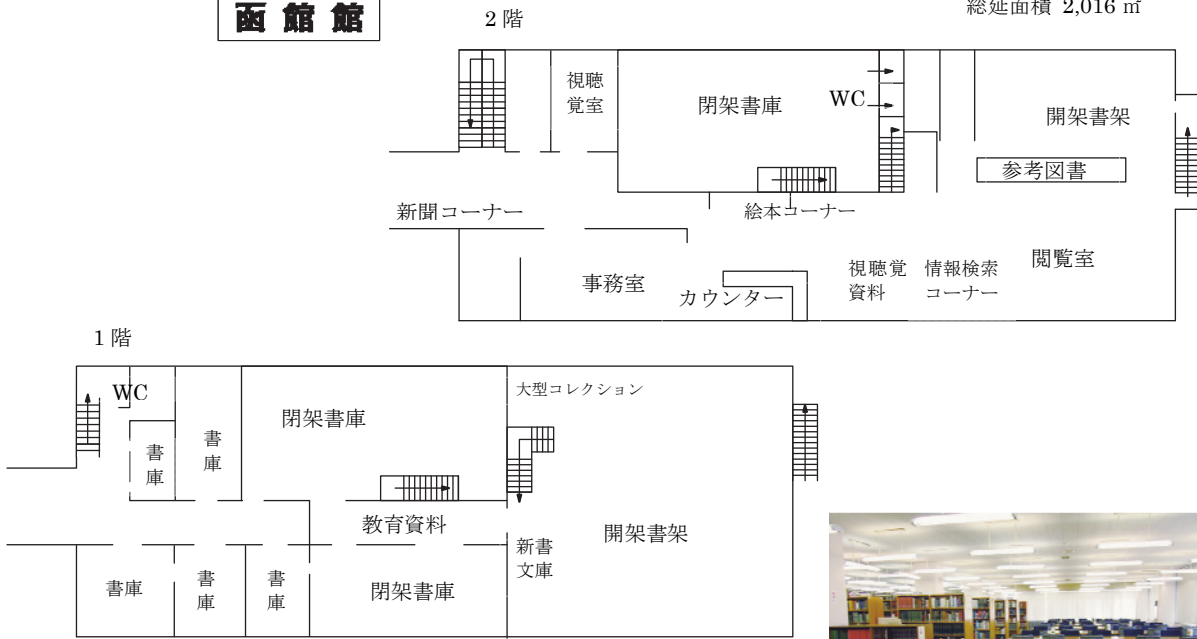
函館館

2階

総延面積 2,016 ㎡

視聴覚室

閉架書庫

WC

開架書架

参考図書

絵本コーナー

新聞コーナー

事務室

カウンター

視聴覚資料

情報検索コーナー

閲覧室

1階

WC

書庫

書庫

閉架書庫

大型コレクション

教育資料

新書文庫

開架書架

書庫

書庫

書庫

閉架書庫